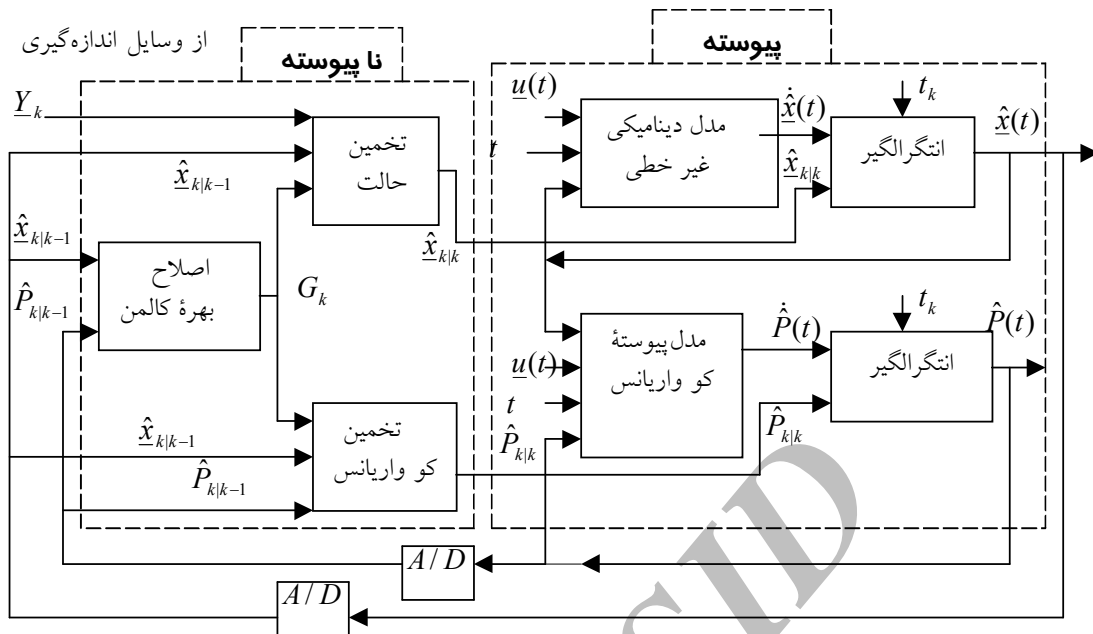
از وسایل اندازه‌گیری

نا پیوسته

پیوسته

$\underline{Y}_k$

$\hat{\underline{x}}_{k|k-1}$

تخمین حالت

$\hat{\underline{x}}_{k|k-1}$

$\hat{P}_{k|k-1}$

اصلاح بهرهٔ کالمن

$G_k$

$\hat{\underline{x}}_{k|k}$

$\hat{\underline{x}}_{k|k-1}$

$\hat{P}_{k|k-1}$

تخمین کو واریانس

$\underline{u}(t)$

$t$

مدل دینامیکی غیر خطی

$\dot{\hat{\underline{x}}}(t)$

$\hat{\underline{x}}_{k|k}$

$t_k$

انتگرالگیر

$\hat{\underline{x}}(t)$

مدل پیوستهٔ کو واریانس

$\underline{u}(t)$

$t$

$\hat{P}_{k|k}$

$\dot{\hat{P}}(t)$

$\hat{P}_{k|k}$

$t_k$

انتگرالگیر

$\hat{P}(t)$

$A/D$

$A/D$